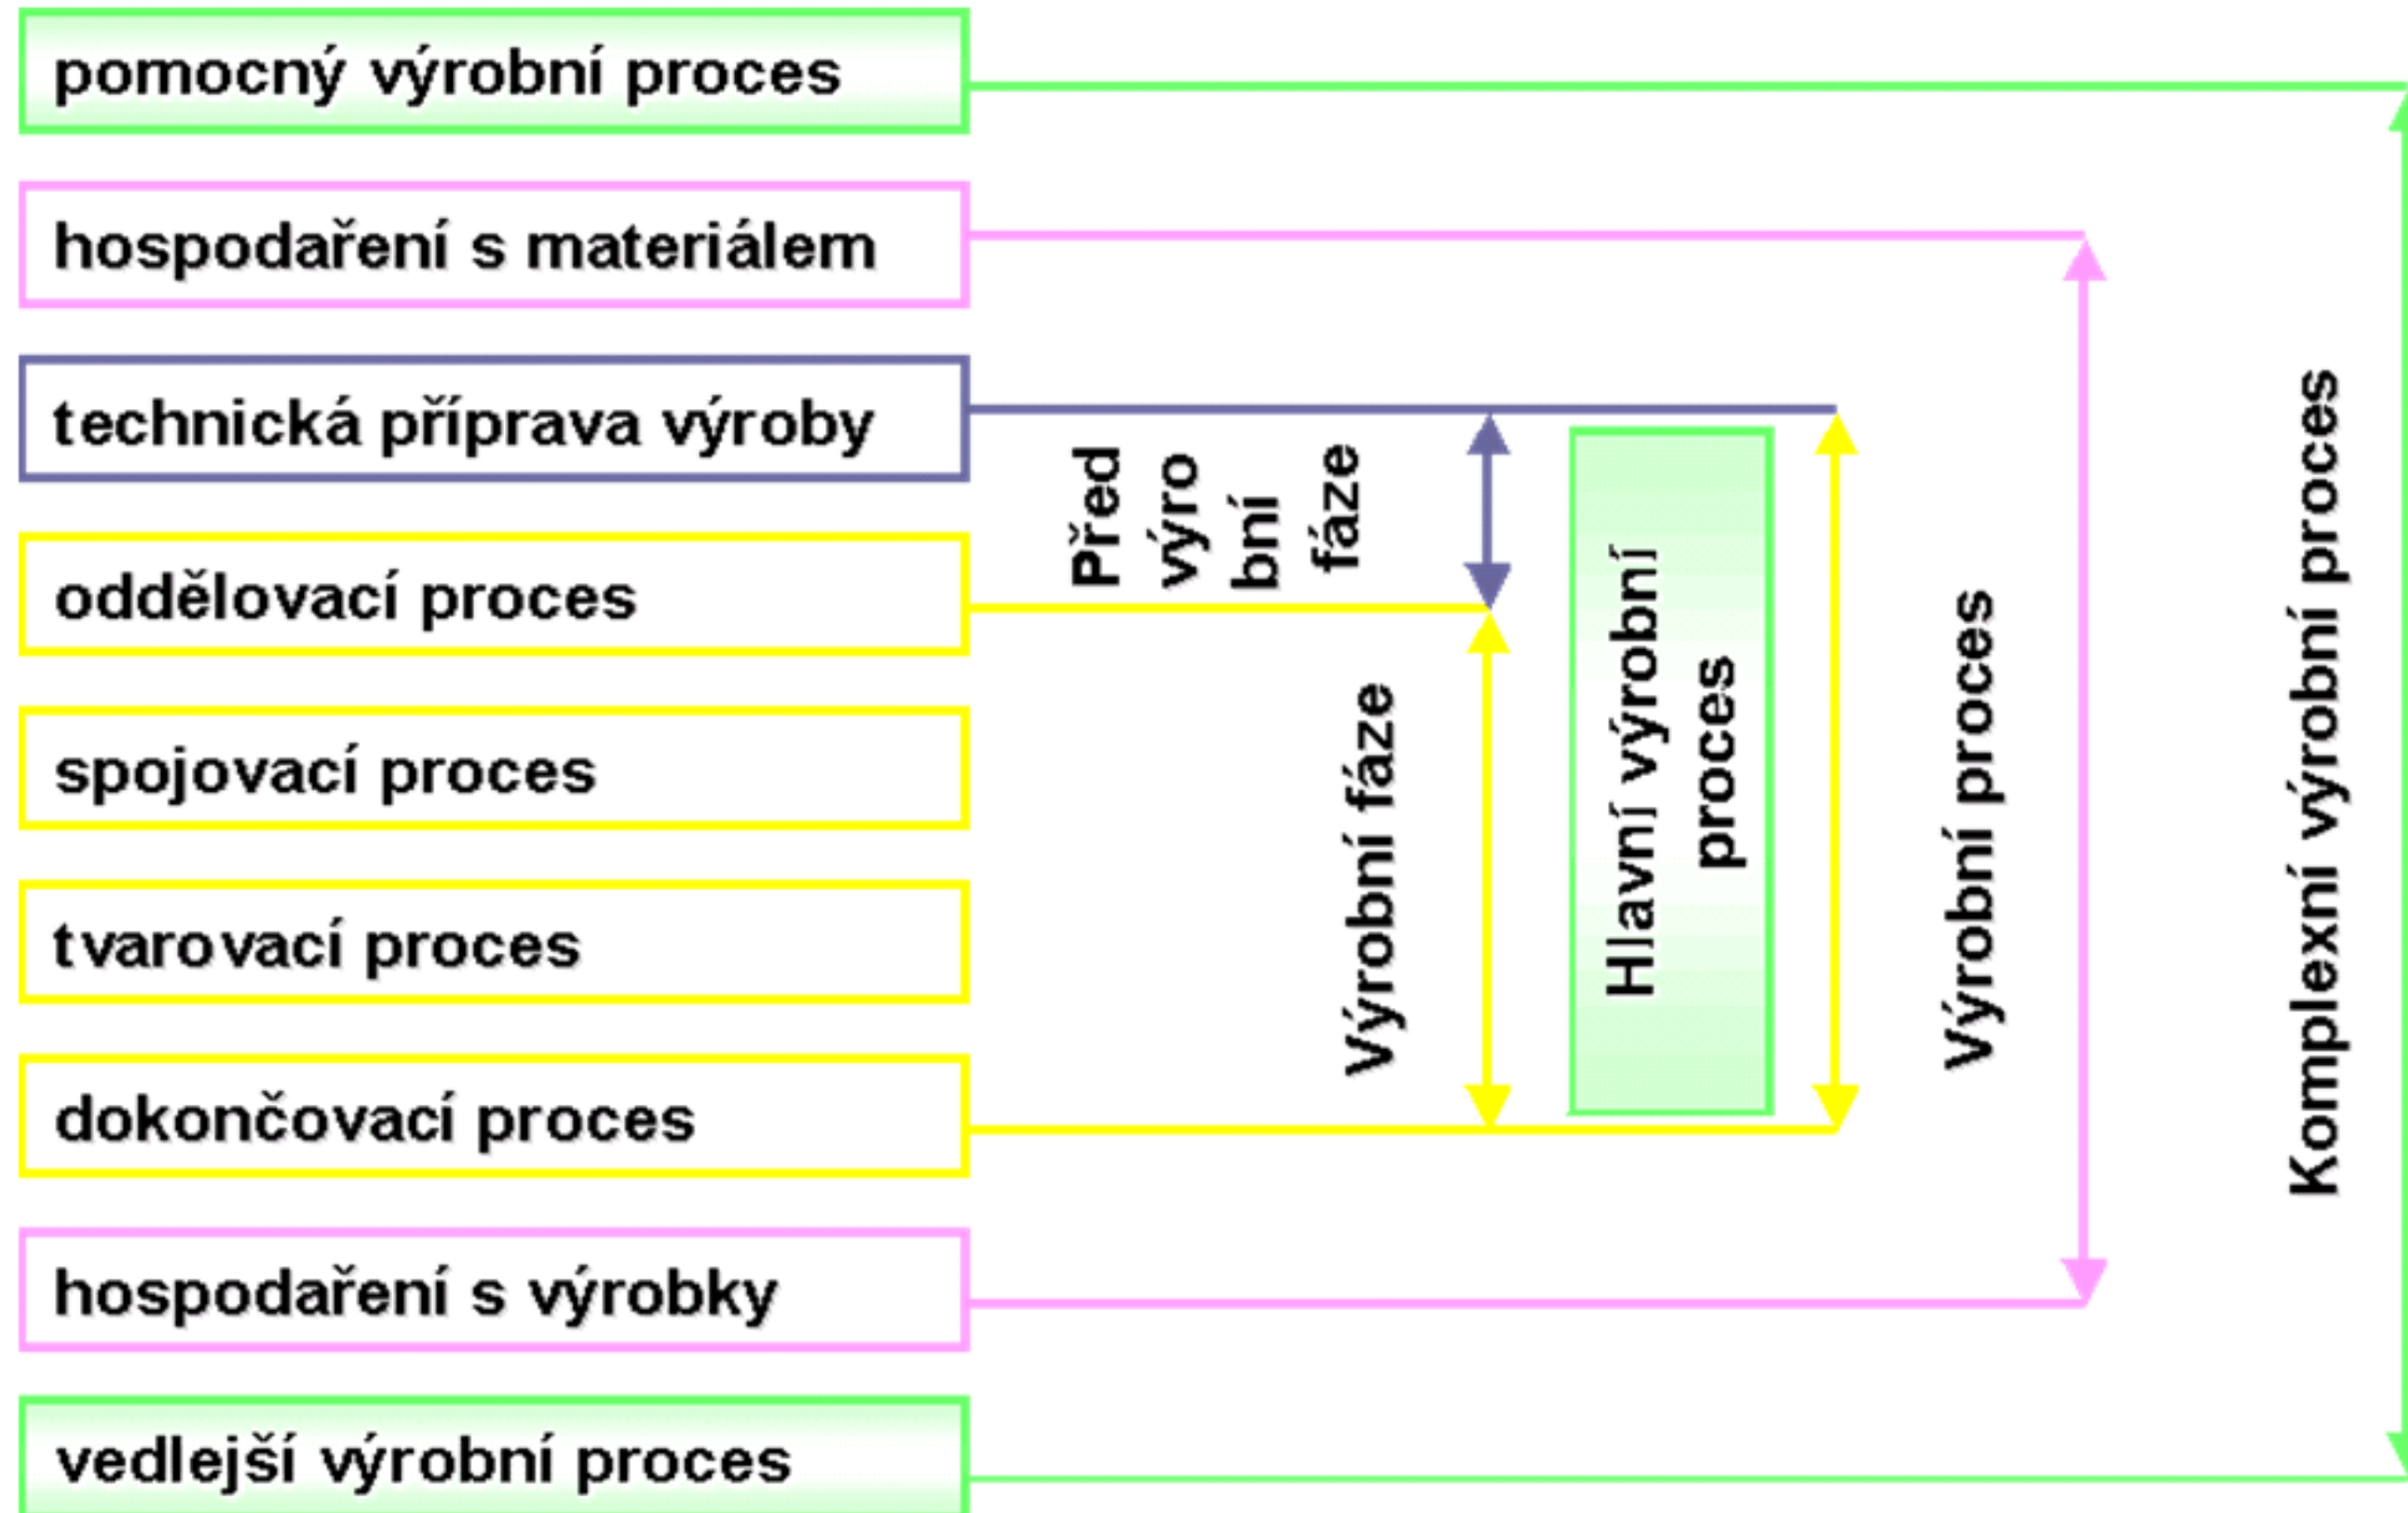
pomocný výrobní proces

hospodaření s materiálem

technická příprava výroby

oddělovací proces

spojovací proces

tvarovací proces

dokončovací proces

hospodaření s výrobky

vedlejší výrobní proces

Před výro bní fáze

Výrobní fáze

Hlavní výrobní proces

Výrobní proces

Komplexní výrobní proces